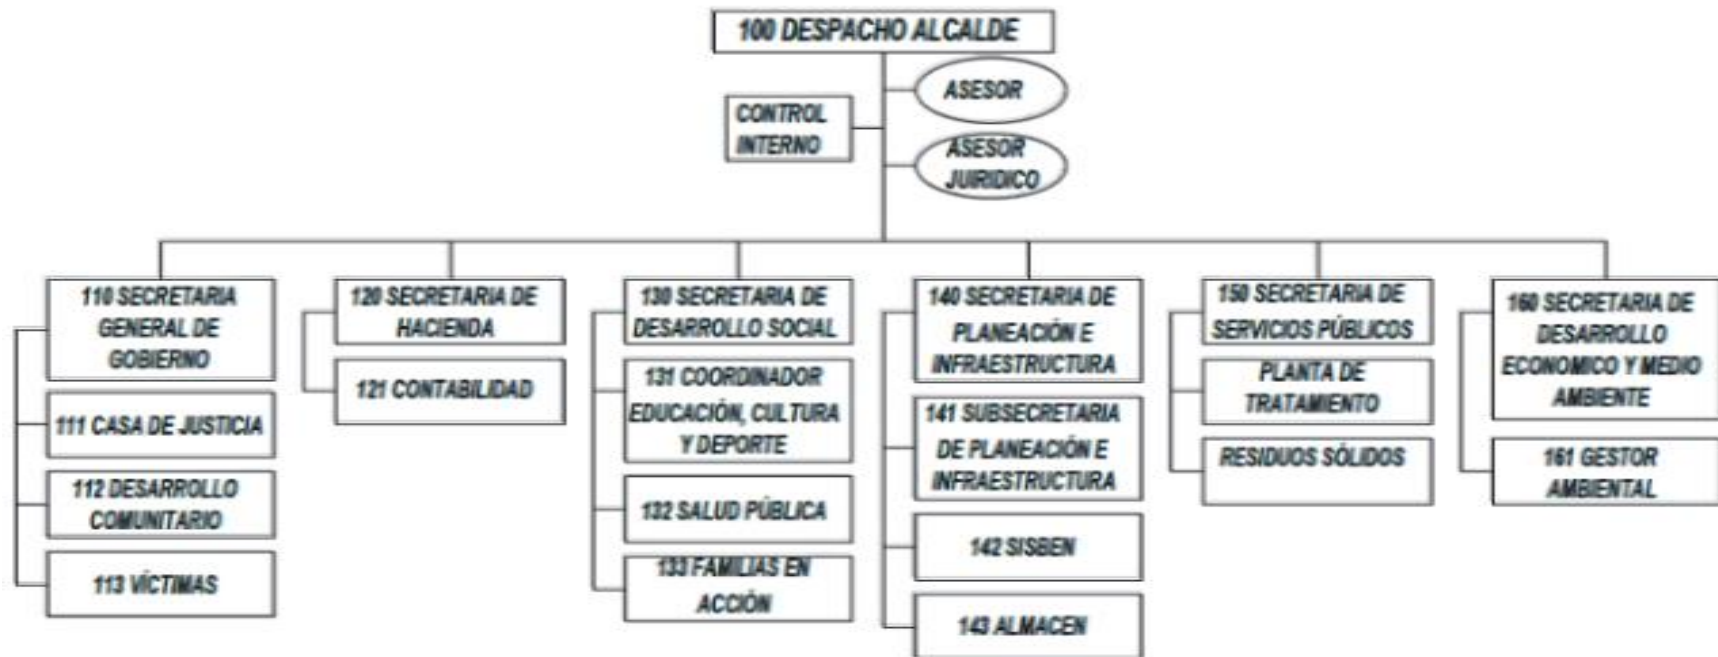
100 DESPACHO ALCALDE

ASESOR

CONTROL INTERNO

ASESOR JURIDICO

110 SECRETARIA GENERAL DE GOBIERNO

111 CASA DE JUSTICIA

112 DESARROLLO COMUNITARIO

113 VÍCTIMAS

120 SECRETARIA DE HACIENDA

121 CONTABILIDAD

130 SECRETARIA DE DESARROLLO SOCIAL

131 COORDINADOR EDUCACIÓN, CULTURA Y DEPORTE

132 SALUD PÚBLICA

133 FAMILIAS EN ACCIÓN

140 SECRETARIA DE PLANEACIÓN E INFRAESTRUCTURA

141 SUBSECRETARIA DE PLANEACIÓN E INFRAESTRUCTURA

142 SISBEN

143 ALMACEN

150 SECRETARIA DE SERVICIOS PÚBLICOS

PLANTA DE TRATAMIENTO

RESIDUOS SÓLIDOS

160 SECRETARIA DE DESARROLLO ECONOMICO Y MEDIO AMBIENTE

161 GESTOR AMBIENTAL